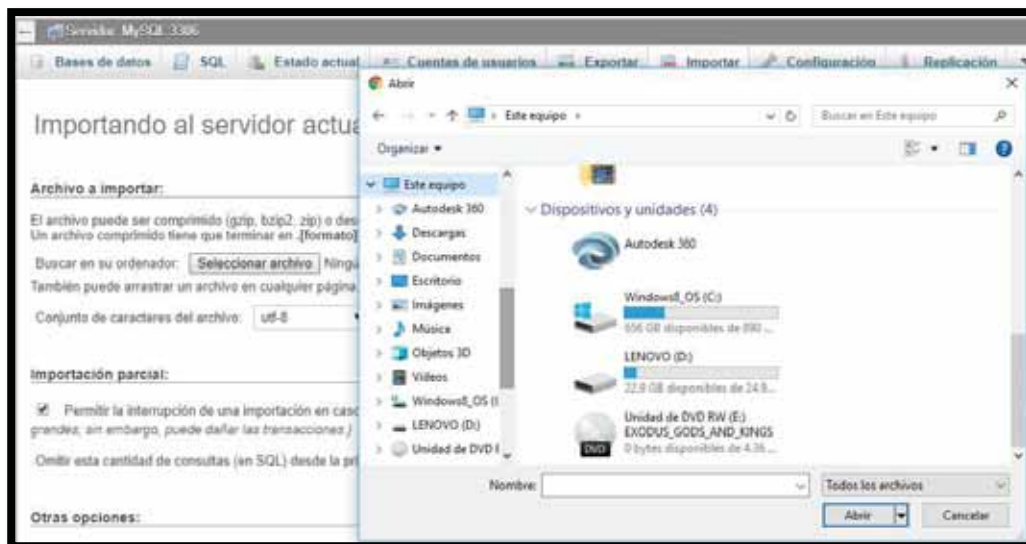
Servidor: MySQL:3306

Bases de datos SQL Estado actual Cuentas de usuarios Exportar Importar Configuración Replicación

Importando al servidor actua

Archivo a importar:

El archivo puede ser comprimido (gzip, bzip2, zip) o des
Un archivo comprimido tiene que terminar en .[formato]

Buscar en su ordenador: Seleccionar archivo Ningu
También puede arrastrar un archivo en cualquier página.

Conjunto de caracteres del archivo: utf-8

Importación parcial:

Permitir la interrupción de una importación en cas grandes, sin embargo, puede dañar las transacciones.)

Omitir esta cantidad de consultas (en SQL) desde la pr

Otras opciones:

Abrir

Este equipo

Buscar en Este equipo

Organizar

Este equipo
Autodesk 360
Descargas
Documentos
Escritorio
Imágenes
Música
Objetos 3D
Vídeos
Windows8_OS (
LENOVO (D:)
Unidad de DVD

Dispositivos y unidades (4)

Autodesk 360

Windows8_OS (C:)
656 GB disponibles de 890

LENOVO (D:)
22,9 GB disponibles de 24,9

Unidad de DVD RW (E:) EXODUS_GODS_AND_KINGS
0 bytes disponibles de 4,36

DVD

Nombre:

Todos los archivos

Abrir

Cancelar